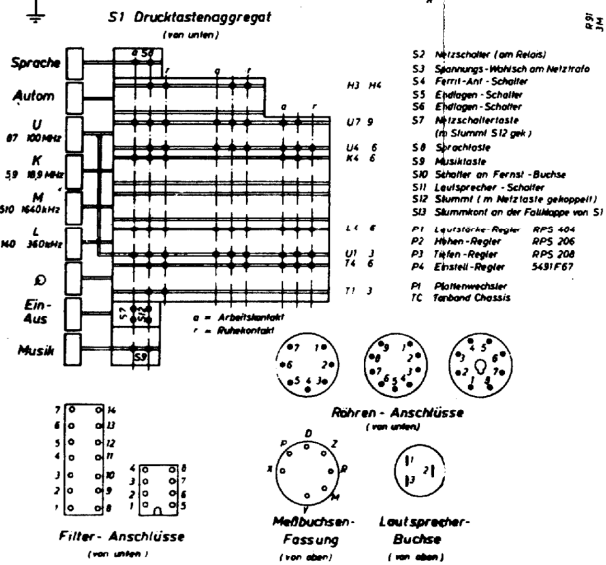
S1 Drucktastenaggregat
(von unten)

R91
3M

Sprache
Autom
U
87 100MHz
K
5,9 18,9MHz
M
510 1640kHz
L
140 360kHz
Ein-
Aus
Musik

a S8
r
a
r
a
r

H3 H4
U7 9
U4 6
K4 6
L4 6
U1 3
T4 6
T1 3

S7
S12
S9

a = Arbeitskontakt
r = Ruhekontakt

S2 Netzschalter (am Relais)
S3 Spannungs-Wahlsch am Netztrafo
S4 Ferrit-Ant-Schalter
S5 Endlagen-Schalter
S6 Endlagen-Schalter
S7 Netzschaltertaste
(m Stummt S12 gek)
S8 Sprachtaste
S9 Musiktaste
S10 Schalter an Fernst-Buchse
S11 Lautsprecher-Schalter
S12 Stummt (m Netztaste gekoppelt)
S13 Stummkont an der Fallklappe von S1

P1 Lautstärke-Regler RPS 404
P2 Höhen-Regler RPS 206
P3 Tiefen-Regler RPS 208
P4 Einstell-Regler 5491F67

P1 Plattenwechsler
TC Tonband Chassis

Röhren-Anschlüsse
(von unten)

7 14
6 13
5 12
4 11
3 10
2 9
1 8

4 8
3 7
2 6
1 5

Filter-Anschlüsse
(von unten)

D
P
Z
X
R
M
V
Meßbuchsen-Fassung
(von oben)

Lautsprecher-Buchse
(von oben)